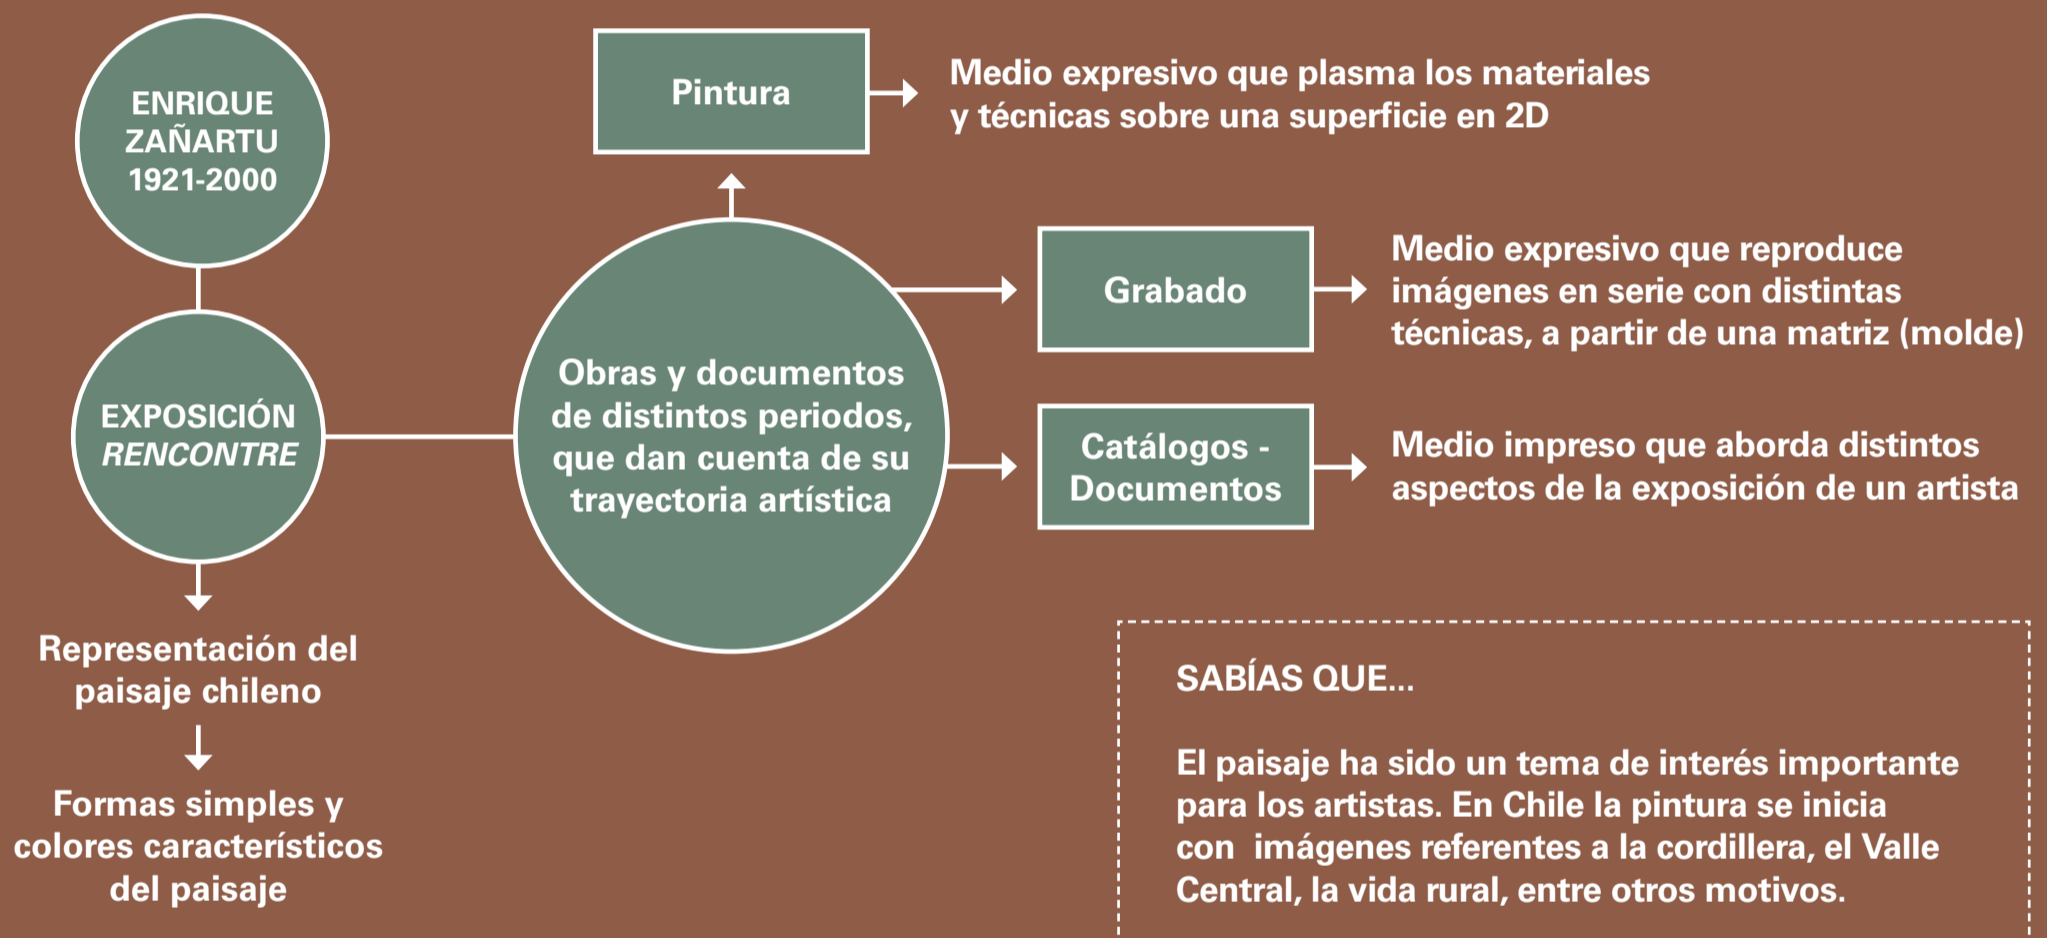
ENRIQUE ZAÑARTU 1921-2000

EXPOSICIÓN *RENCONTRE*

Representación del paisaje chileno

Formas simples y colores característicos del paisaje

Obras y documentos de distintos periodos, que dan cuenta de su trayectoria artística

Pintura

Medio expresivo que plasma los materiales y técnicas sobre una superficie en 2D

Grabado

Medio expresivo que reproduce imágenes en serie con distintas técnicas, a partir de una matriz (molde)

Catálogos - Documentos

Medio impreso que aborda distintos aspectos de la exposición de un artista

SABÍAS QUE...

El paisaje ha sido un tema de interés importante para los artistas. En Chile la pintura se inicia con imágenes referentes a la cordillera, el Valle Central, la vida rural, entre otros motivos.